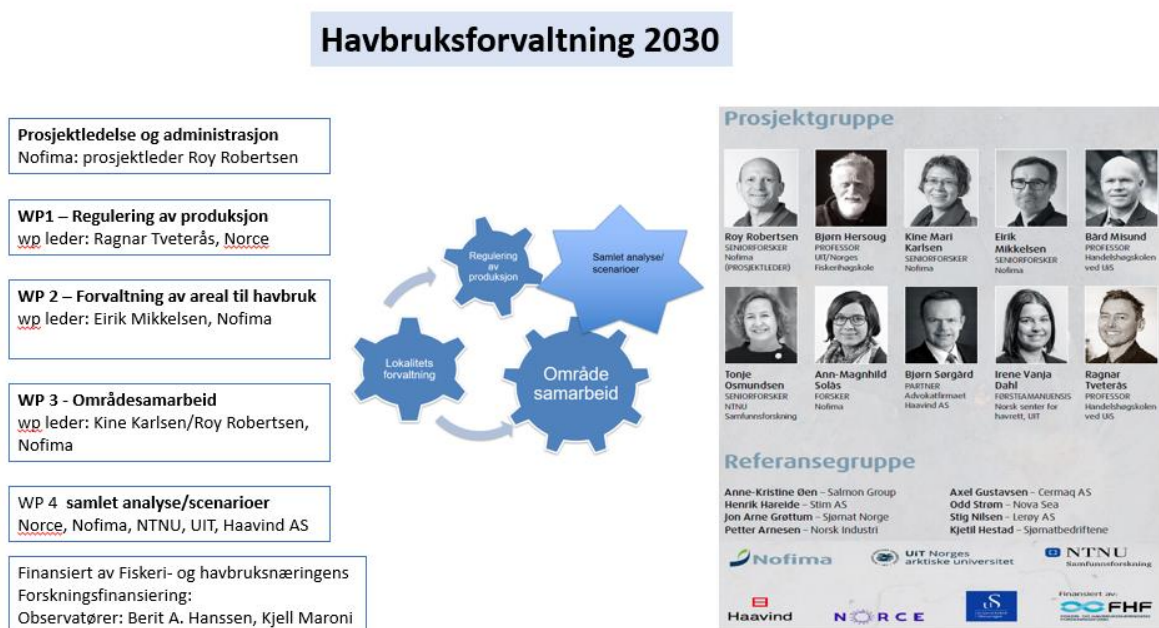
Havbruksforvaltning 2030

Prosjektledelse og administrasjon
Nofima: prosjektleder Roy Robertsen

WP1 – Regulering av produksjon
wp leder: Ragnar Tveterås, Norce

WP 2 – Forvaltning av areal til havbruk
wp leder: Eirik Mikkelsen, Nofima

WP 3 - Områdesamarbeid
wp leder: Kine Karlsen/Roy Robertsen, Nofima

WP 4 samlet analyse/scenarioer
Norce, Nofima, NTNU, UIT, Haavind AS

Finansiert av Fiskeri- og havbruksnæringens Forskningsfinansiering:
Observatører: Berit A. Hanssen, Kjell Maroni

Regulering av produksjon

Samlet analyse/ scenarioer

Lokalitets forvaltning

Område samarbeid

Prosjektgruppe

Roy Robertsen
SENIORFORSKER
Nofima
(PROSJEKTLEDER)

Bjørn Hersoug
PROFESSOR
UiT/Norges Fiskerihøgskole

Kine Mari Karlsen
SENIORFORSKER
Nofima

Eirik Mikkelsen
SENIORFORSKER
Nofima

Bård Misund
PROFESSOR
Handelshøgskolen ved UiS

Tonje Osmundsen
SENIORFORSKER
NTNU Samfunnsforskning

Ann-Magnhild Solås
FORSKER
Nofima

Bjørn Sørgård
PARTNER
Advokatfirmaet Haavind AS

Irene Vanja Dahl
FØRSTEAMANUENSIS
Norsk senter for havrett, UiT

Ragnar Tveterås
PROFESSOR
Handelshøgskolen ved UiS

Referansegruppe

Anne-Kristine Øen – Salmon Group
Henrik Hareide – Stim AS
Jon Arne Grøttum – Sjømat Norge
Petter Arnesen – Norsk Industri

Axel Gustavsen – Cermaq AS
Odd Strøm – Nova Sea
Stig Nilsen – Lerøy AS
Kjetil Hestad – Sjømatbedriftene

Nofima
UiT Norges arktiske universitet
NTNU Samfunnsforskning
Haavind
NORCE
Finansiert av:
FHF